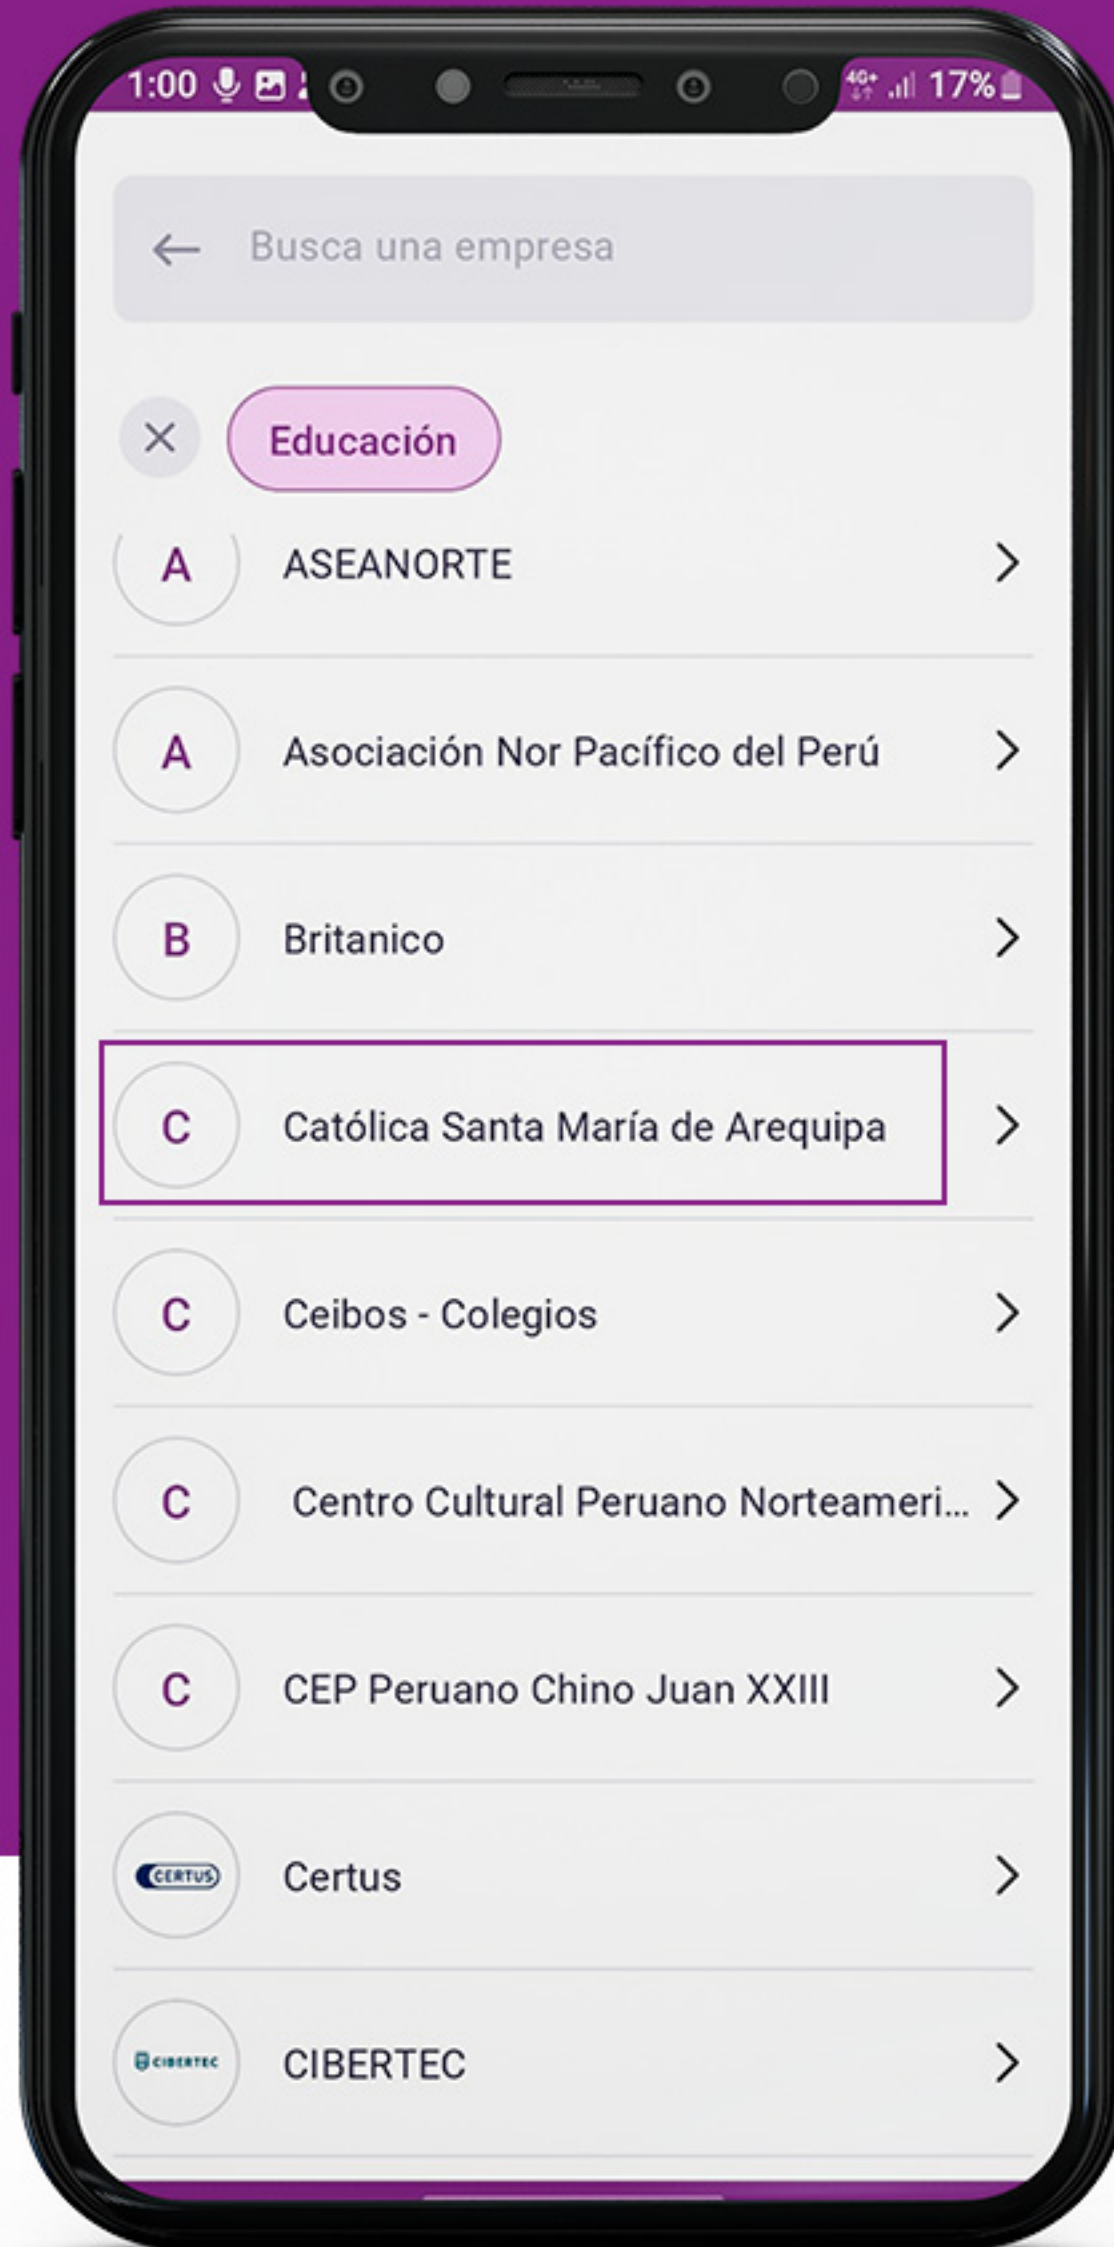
1:00 17%

Busca una empresa

Educación

A ASEANORTE

A Asociación Nor Pacífico del Perú

B Britanico

C Católica Santa María de Arequipa

C Ceibos - Colegios

C Centro Cultural Peruano Norteameri...

C CEP Peruano Chino Juan XXIII

CERTUS Certus

CIBERTEC CIBERTEC